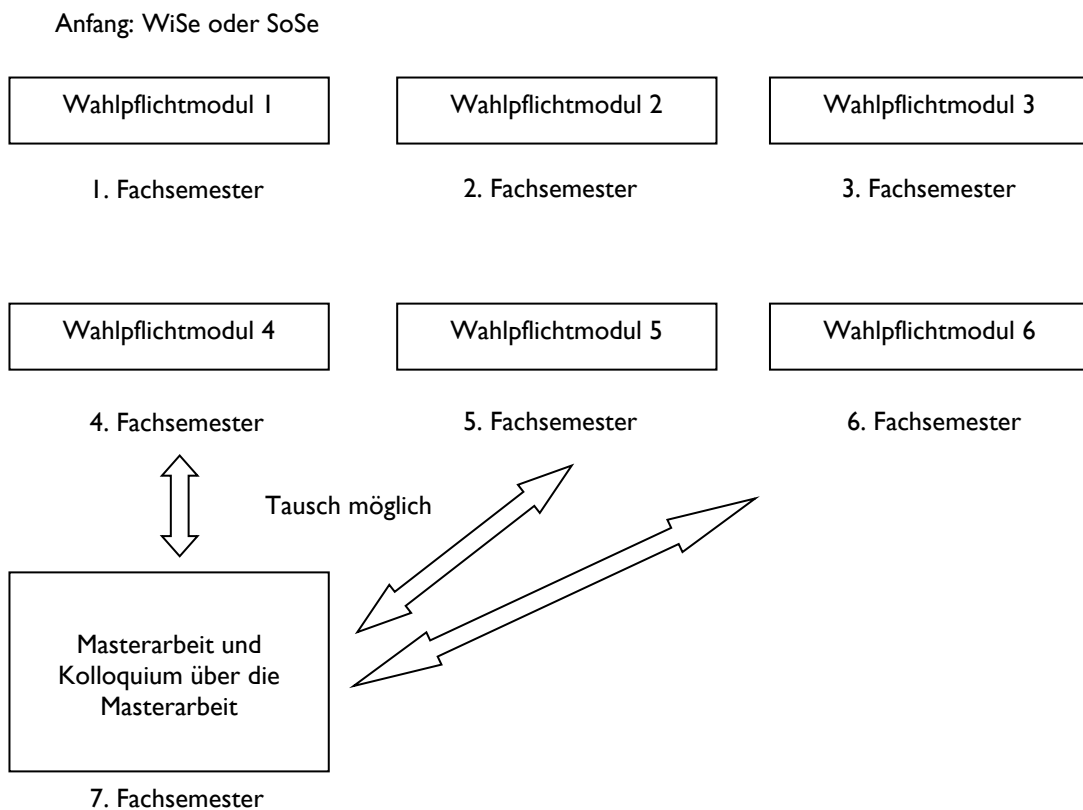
Anfang: WiSe oder SoSe

Wahlpflichtmodul 1

1. Fachsemester

Wahlpflichtmodul 2

2. Fachsemester

Wahlpflichtmodul 3

3. Fachsemester

Wahlpflichtmodul 4

4. Fachsemester

Wahlpflichtmodul 5

5. Fachsemester

Wahlpflichtmodul 6

6. Fachsemester

Tausch möglich

Masterarbeit und Kolloquium über die Masterarbeit

7. Fachsemester